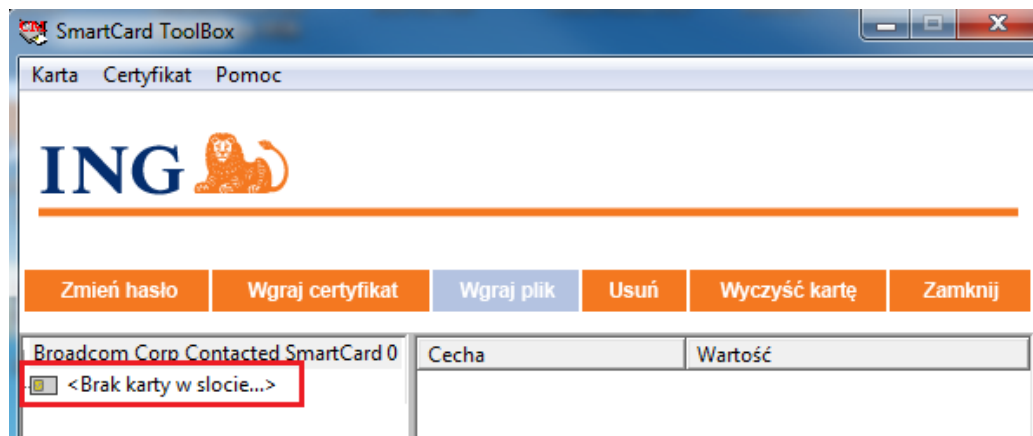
SmartCard ToolBox

Karta Certyfikat Pomoc

ING

Zmień hasło | Wgraj certyfikat | Wgraj plik | Usuń | Wyczyść kartę | Zamknij

Broadcom Corp Contacted SmartCard 0

<Brak karty w slocie...>

| Cecha | Wartość |
|---|---|